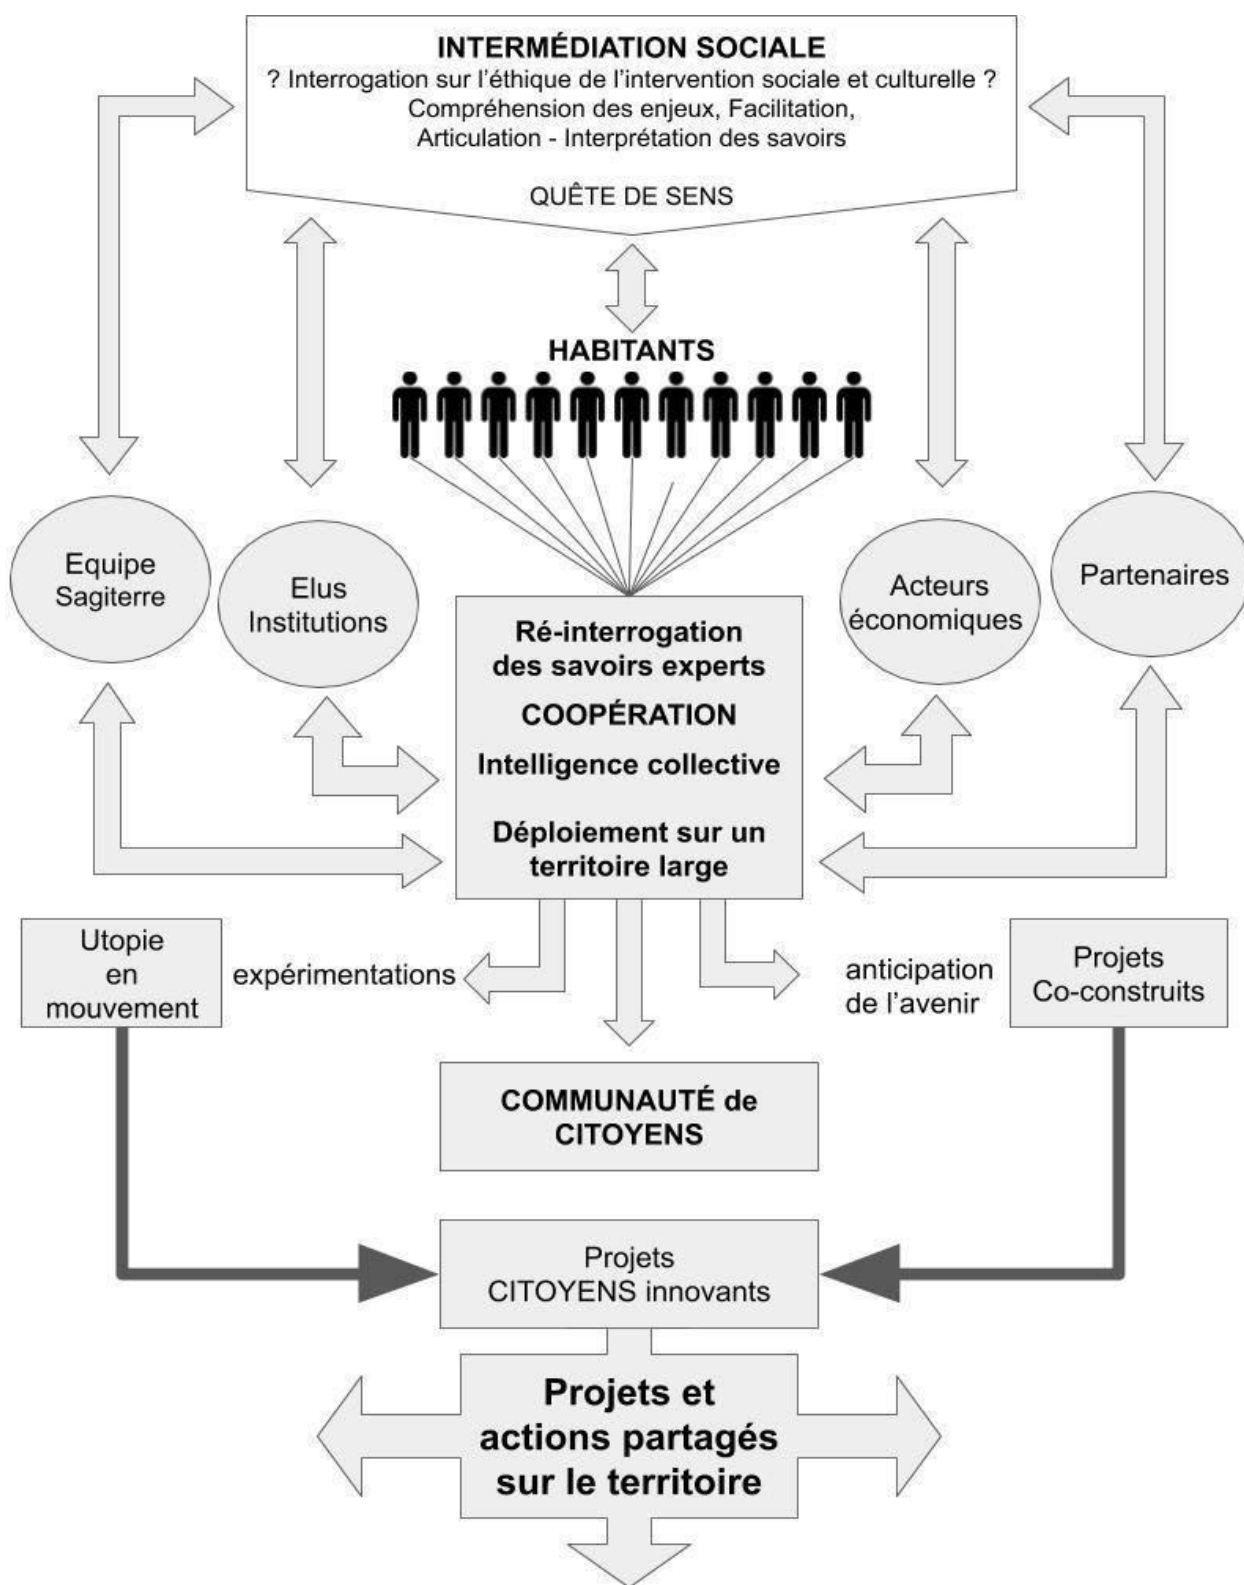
INTERMÉDIATION SOCIALE
? Interrogation sur l'éthique de l'intervention sociale et culturelle ?
Compréhension des enjeux, Facilitation,
Articulation - Interprétation des savoirs

QUÊTE DE SENS

HABITANTS

Equipe Sagiterre

Elus Institutions

Acteurs économiques

Partenaires

Ré-interrogation des savoirs experts

COOPÉRATION

Intelligence collective

Déploiement sur un territoire large

Utopie en mouvement

expérimentations

anticipation de l'avenir

Projets Co-construits

COMMUNAUTÉ de CITOYENS

Projets CITOYENS innovants

Projets et actions partagés sur le territoire